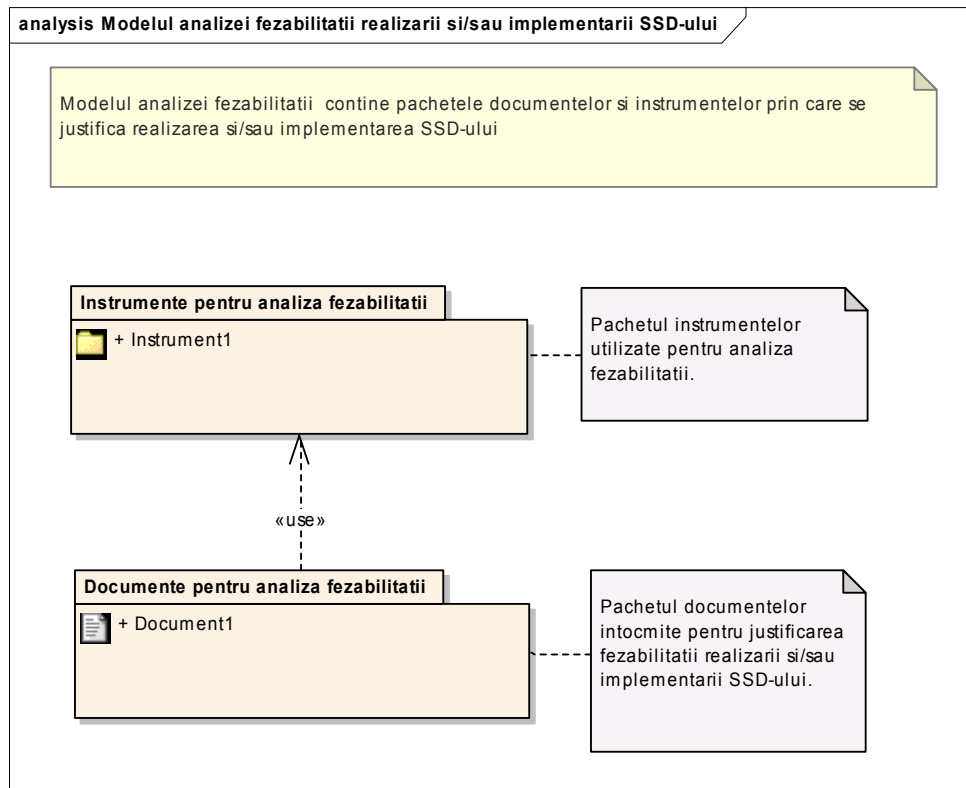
analysis Modelul analizei fezabilitatii realizarii si/sau implementarii SSD-ului

Modelul analizei fezabilitatii contine pachetele documentelor si instrumentelor prin care se justifica realizarea si/sau implementarea SSD-ului

Instrumente pentru analiza fezabilitatii

+ Instrument1

Pachetul instrumentelor utilizate pentru analiza fezabilitatii.

«use»

Documente pentru analiza fezabilitatii

+ Document1

Pachetul documentelor intocmite pentru justificarea fezabilitatii realizarii si/sau implementarii SSD-ului.